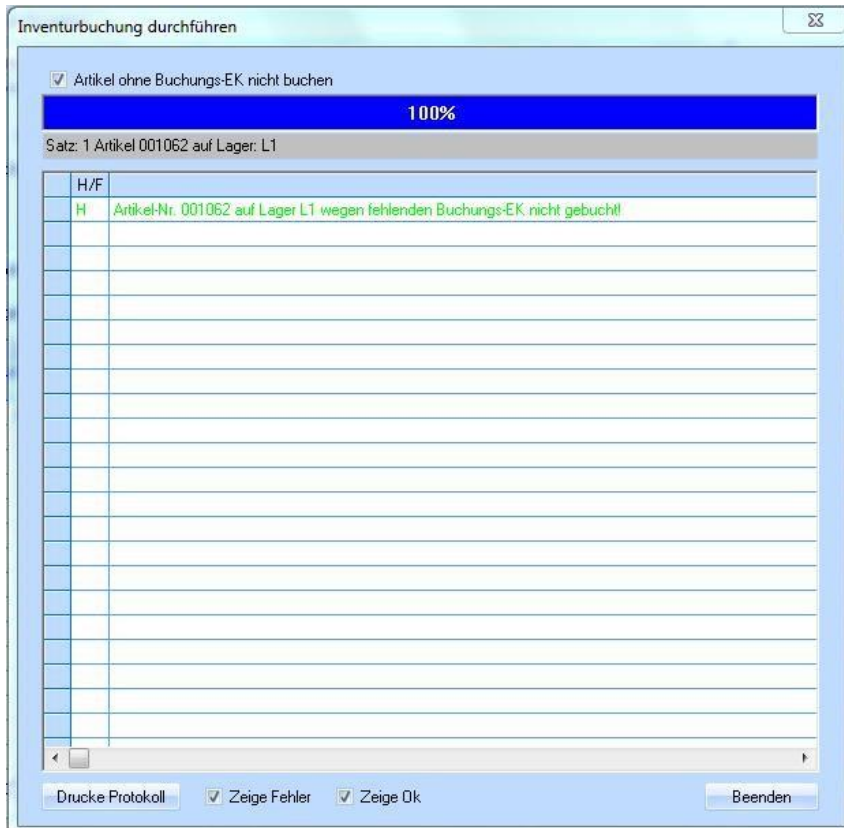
Inventurbuchung durchführen

Artikel ohne Buchungs-EK nicht buchen

100%

Satz: 1 Artikel 001062 auf Lager: L1

| H/F | |
|---|---|
| H | Artikel-Nr. 001062 auf Lager L1 wegen fehlenden Buchungs-EK nicht gebucht! |

Drucke Protokoll
Zeige Fehler
Zeige Ok
Beenden